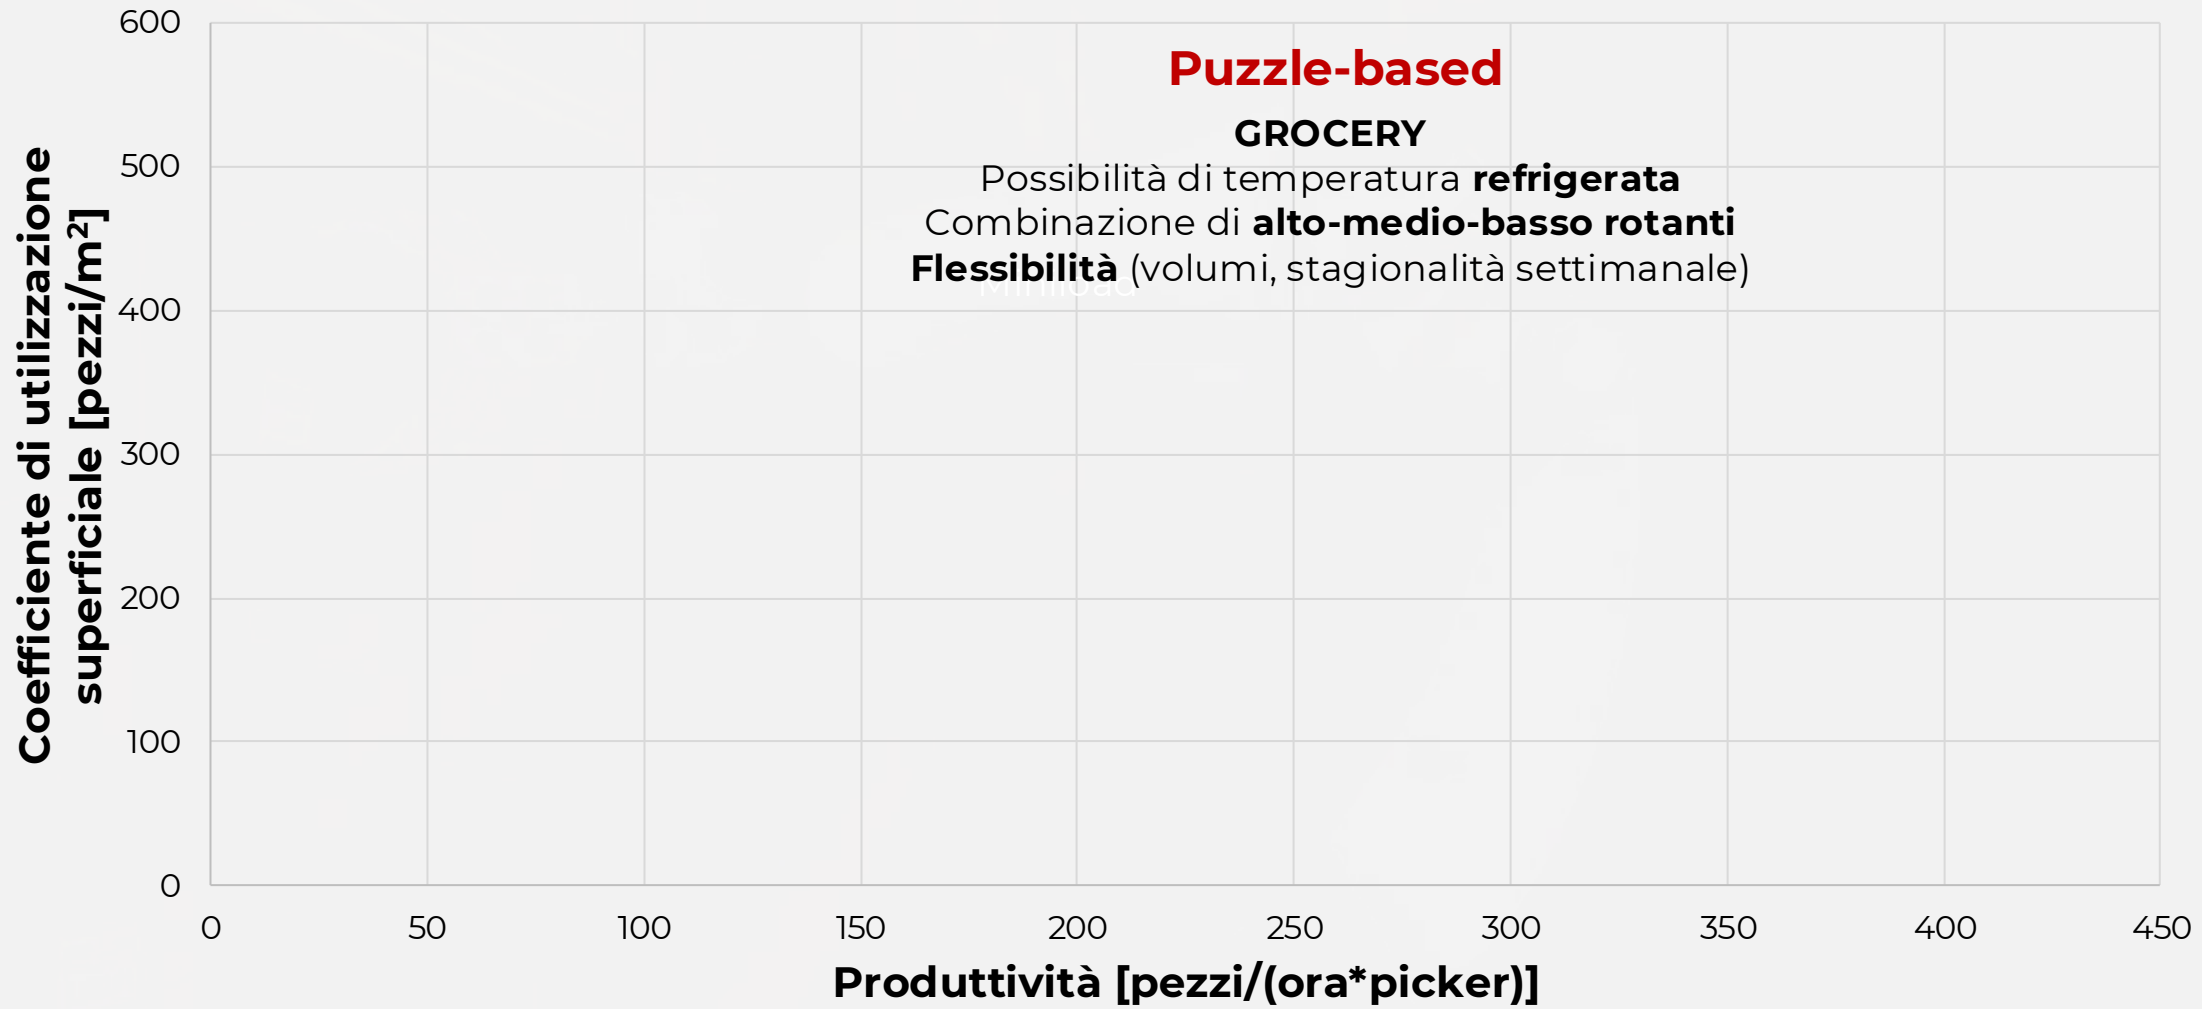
Puzzle-based

GROCERY
Possibilità di temperatura **refrigerata**
Combinazione di **alto-medio-basso rotanti**
**Flessibilità** (volumi, stagionalità settimanale)

Miniload

600
500
400
300
200
100
0

Coefficiente di utilizzazione superficiale [pezzi/m²]

0
50
100
150
200
250
300
350
400
450

Produttività [pezzi/(ora*picker)]